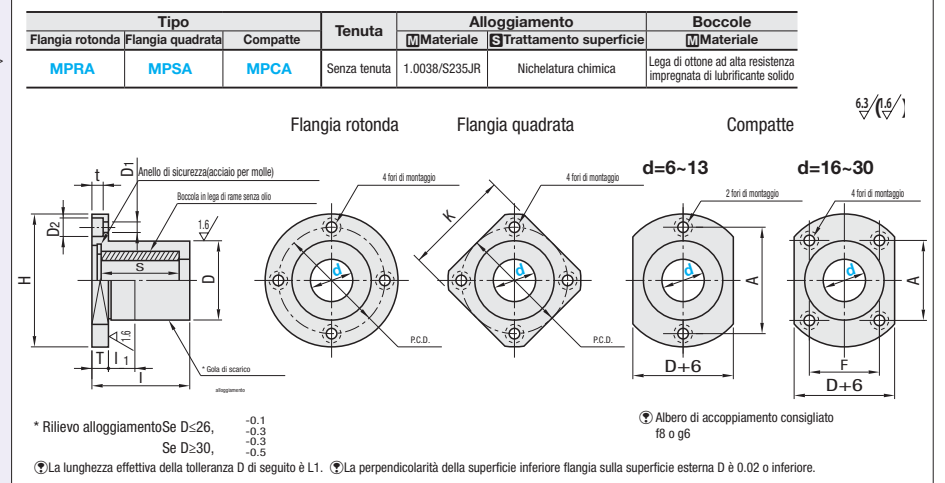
| Tipo | | | Tenuta | Alloggiamento | | Boccole |
|---|---|---|---|---|---|---|
| Flangia rotonda | Flangia quadrata | Compatte | | M Materiale | S Trattamento superficie | M Materiale |
| MPRA | MPSA | MPCA | Senza tenuta | 1.0038/S235JR | Nichelatura chimica | Lega di ottone ad alta resistenza impregnata di lubrificante solido |

6.3 (1.6)

Flangia rotonda Flangia quadrata Compatte

d=6~13 d=16~30

t D1 Anello di sicurezza(acciaio per molle)
Boccola in lega di rame senza olio
D2 1.6 S H D 1.6 T I1 I
* Gola di scarico
alloggiamento

4 fori di montaggio d P.C.D.
K 4 fori di montaggio d P.C.D.
2 fori di montaggio d A D+6
4 fori di montaggio d A F D+6

* Rilievo alloggiamentoSe D≤26, $^{-0.1}_{-0.3}$
Se D≥30, $^{-0.3}_{-0.5}$

Albero di accoppiamento consigliato f8 o g6

La lunghezza effettiva della tolleranza D di seguito è L1. La perpendicolarità della superficie inferiore flangia sulla superficie esterna D è 0.02 o inferiore.